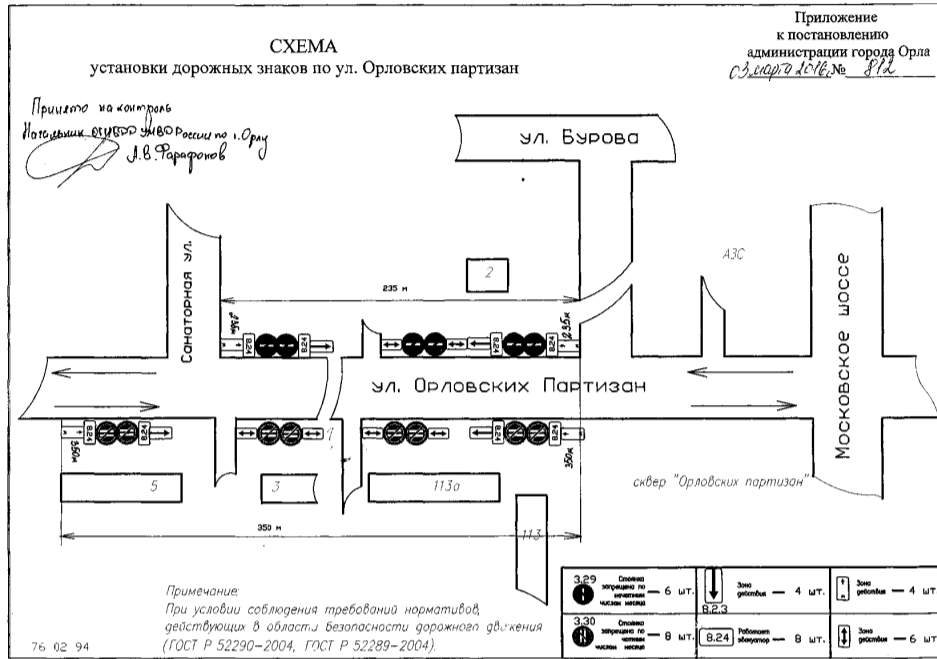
Приложение
к постановлению
администрации города Орла
03 марта 2016 № 812

СХЕМА
установки дорожных знаков по ул. Орловских партизан

Принято на контроль
Начальник ОГИБДД УМВД России по г. Орлу
А.В. Фарафонов

ул. Бурова

Санаторная ул.

2

235 м

АЗС

Московское шоссе

8.24

8.24

2,35м

ул. Орловских Партизан

3,50м

3,50м

5

3

113а

сквер "Орловских партизан"

350 м

113

Примечание:
При условии соблюдения требований нормативов, действующих в области безопасности дорожного движения (ГОСТ Р 52290-2004, ГОСТ Р 52289-2004).

76 02 94

| 3.29 Стоянка запрещена по нечетным числам месяца — 6 шт. | 8.2.3 Зона действия — 4 шт. | Зона действия — 4 шт. |
|---|---|---|
| 3.30 Стоянка запрещена по четным числам месяца — 8 шт. | 8.24 Работает эвакуатор — 8 шт. | Зона действия — 6 шт. |